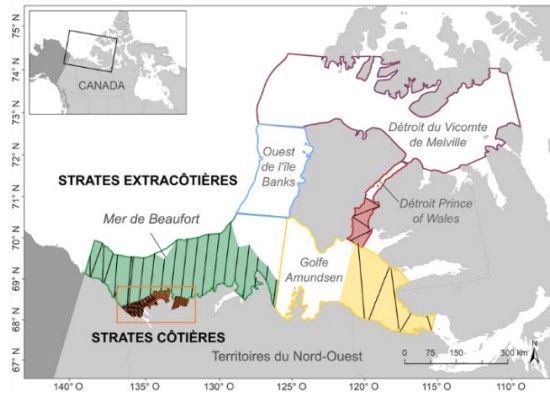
75° N
74° N
73° N
72° N
71° N
70° N
69° N
68° N
67° N
CANADA
Détroit du Vicomte de Melville
Ouest de l'île Banks
STRATES EXTRACÔTIÈRES
Détroit Prince of Wales
Mer de Beaufort
Golfe Amundsen
STRATES CÔTIÈRES
Territoires du Nord-Ouest
0 75 150 300 km
N
140° O
135° O
130° O
125° O
120° O
115° O
110° O